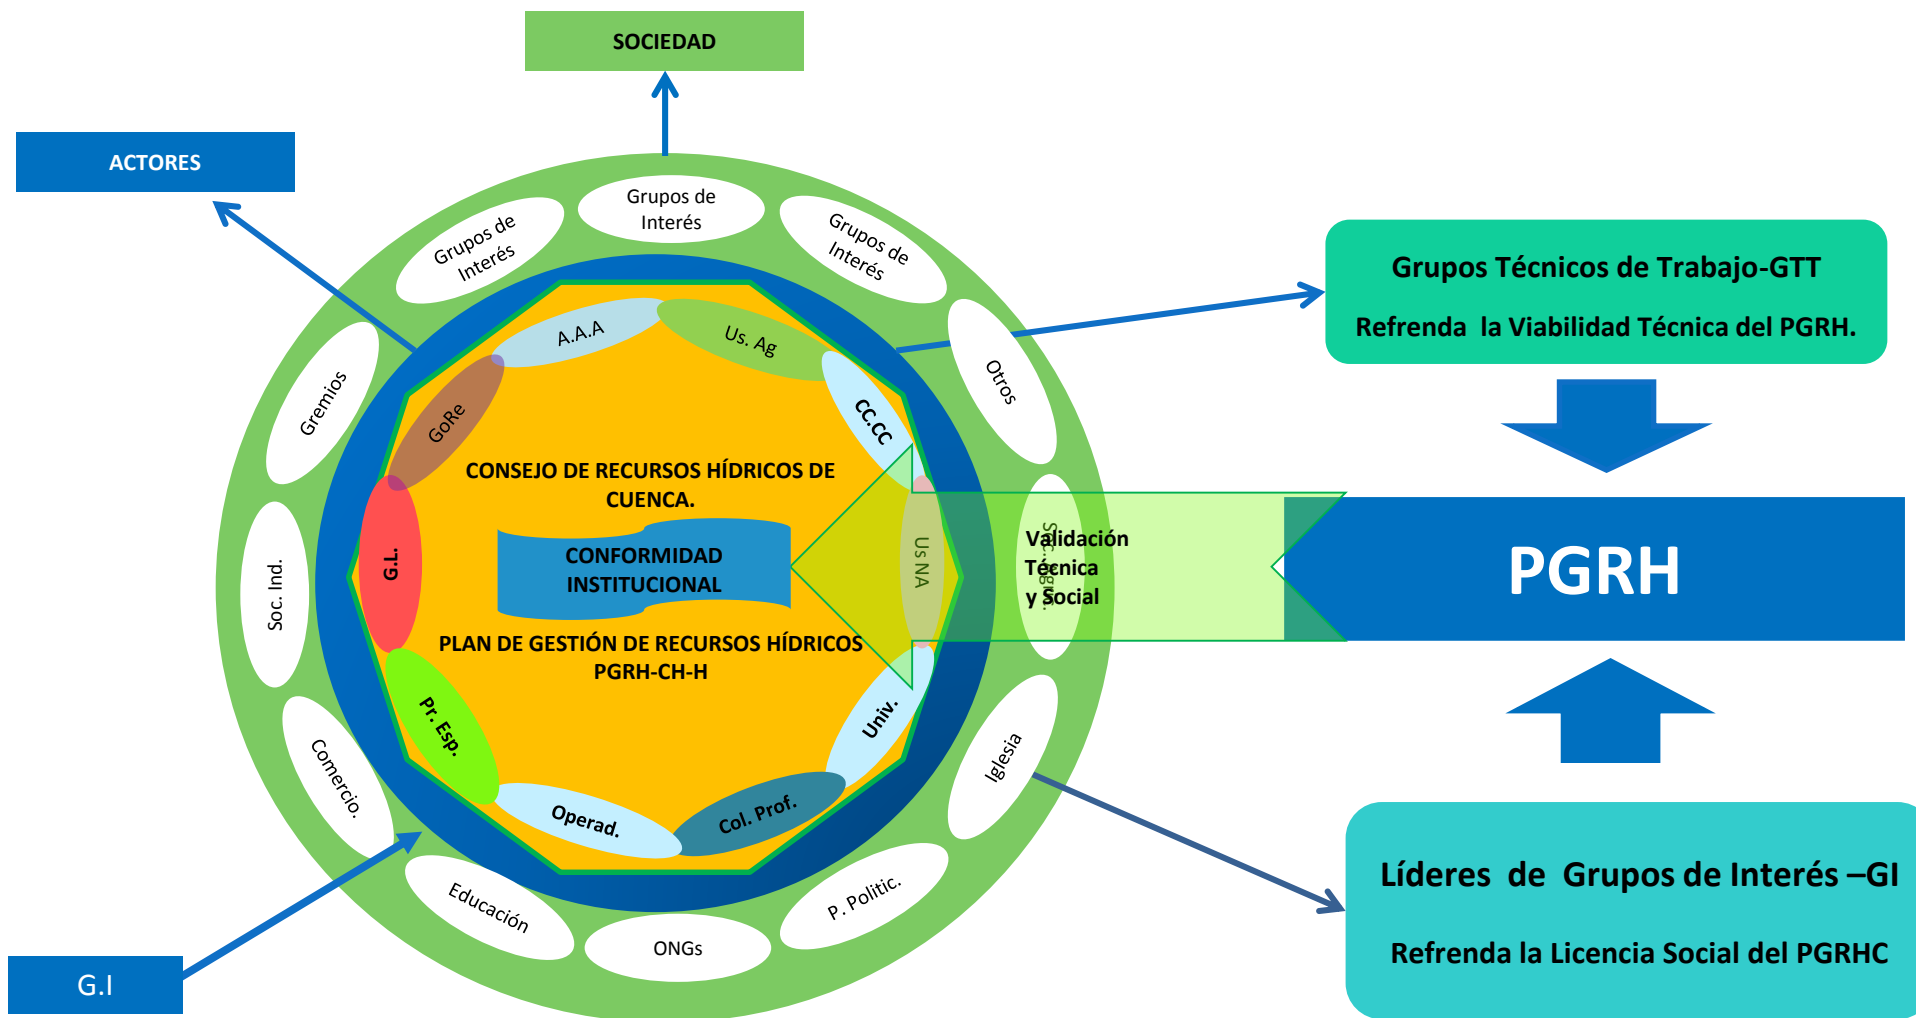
SOCIEDAD

ACTORES

Grupos de Interés

Grupos de Interés

Grupos de Interés

Otros

Gremios

Soc. Ind.

Comercio.

Educación

ONGs

P. Politic.

Iglesia

A.A.A

Us. Ag

CC.CC

GoRe

G.L.

Us NA

Pr. Esp.

Operad.

Col. Prof.

Univ.

CONSEJO DE RECURSOS HÍDRICOS DE CUENCA.

CONFORMIDAD INSTITUCIONAL

PLAN DE GESTIÓN DE RECURSOS HÍDRICOS PGRH-CH-H

Validación Técnica y Social

Grupos Técnicos de Trabajo-GTT

Refrenda la Viabilidad Técnica del PGRH.

PGRH

Líderes de Grupos de Interés –GI

Refrenda la Licencia Social del PGRHC

G.I